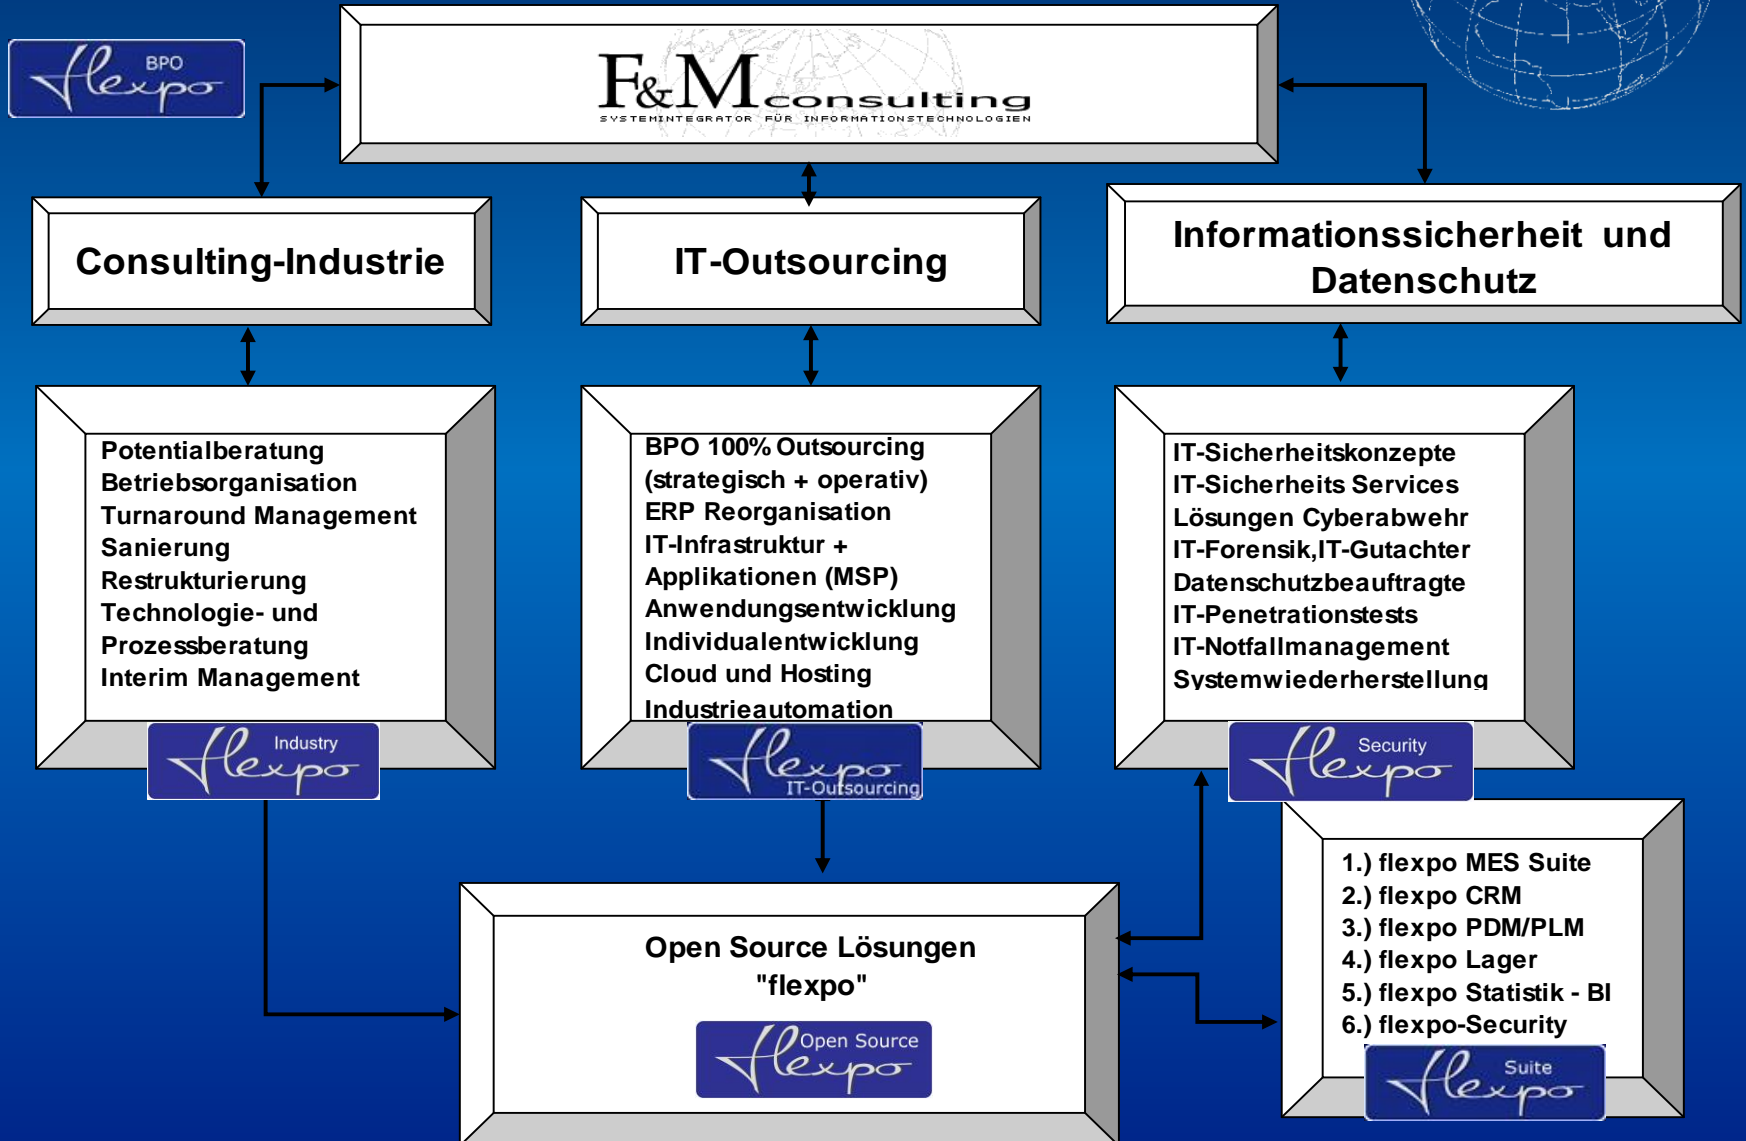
BPO flexpo

F&M consulting
SYSTEMINTEGRATOR FÜR INFORMATIONSTECHNOLOGIEN

Consulting-Industrie

IT-Outsourcing

Informationssicherheit und Datenschutz

Potentialberatung
Betriebsorganisation
Turnaround Management
Sanierung
Restrukturierung
Technologie- und Prozessberatung
Interim Management

Industry flexpo

BPO 100% Outsourcing (strategisch + operativ)
ERP Reorganisation
IT-Infrastruktur + Applikationen (MSP)
Anwendungsentwicklung
Individualentwicklung
Cloud und Hosting
Industrieautomation

flexpo IT-Outsourcing

IT-Sicherheitskonzepte
IT-Sicherheits Services
Lösungen Cyberabwehr
IT-Forensik,IT-Gutachter
Datenschutzbeauftragte
IT-Penetrationstests
IT-Notfallmanagement
Systemwiederherstellung

Security flexpo

1.) flexpo MES Suite
2.) flexpo CRM
3.) flexpo PDM/PLM
4.) flexpo Lager
5.) flexpo Statistik - BI
6.) flexpo-Security

Suite flexpo

Open Source Lösungen
"flexpo"

Open Source flexpo